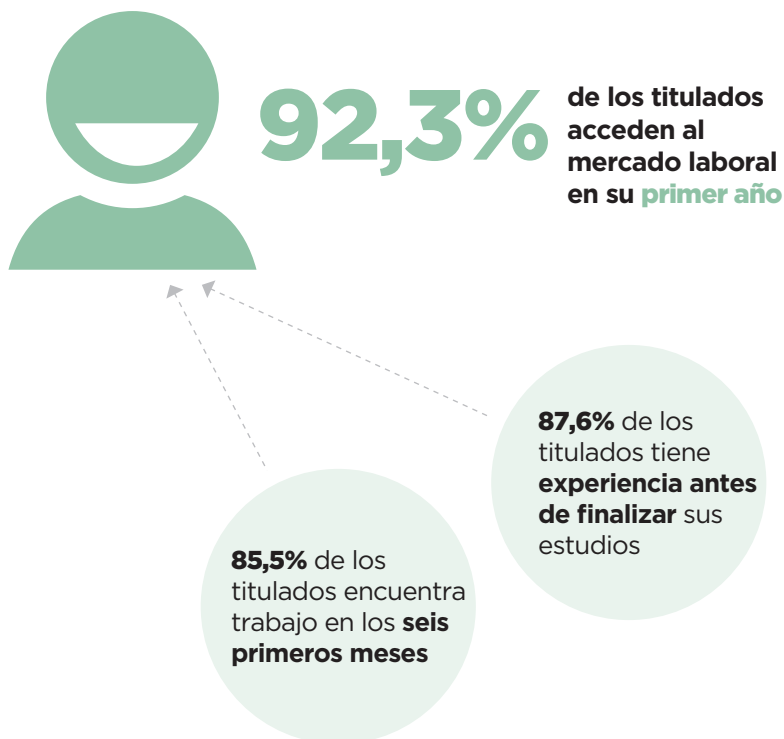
92,3% de los titulados acceden al mercado laboral en su primer año

87,6% de los titulados tiene experiencia antes de finalizar sus estudios

85,5% de los titulados encuentra trabajo en los seis primeros meses